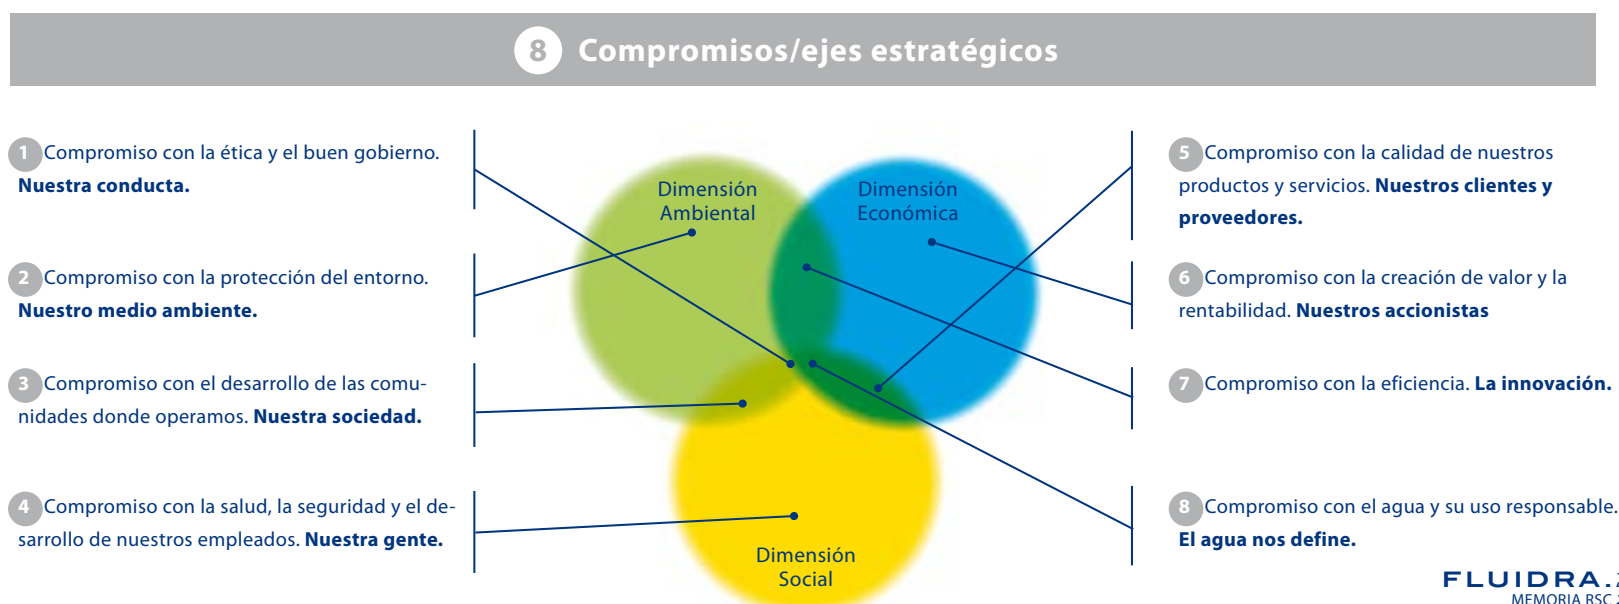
8 Compromisos/ejes estratégicos

1 Compromiso con la ética y el buen gobierno. **Nuestra conducta.**

2 Compromiso con la protección del entorno. **Nuestro medio ambiente.**

3 Compromiso con el desarrollo de las comunidades donde operamos. **Nuestra sociedad.**

4 Compromiso con la salud, la seguridad y el desarrollo de nuestros empleados. **Nuestra gente.**

Dimensión Ambiental

Dimensión Económica

Dimensión Social

5 Compromiso con la calidad de nuestros productos y servicios. **Nuestros clientes y proveedores.**

6 Compromiso con la creación de valor y la rentabilidad. **Nuestros accionistas**

7 Compromiso con la eficiencia. **La innovación.**

8 Compromiso con el agua y su uso responsable. **El agua nos define.**

FLUIDRA.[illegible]
MEMORIA RSC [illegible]